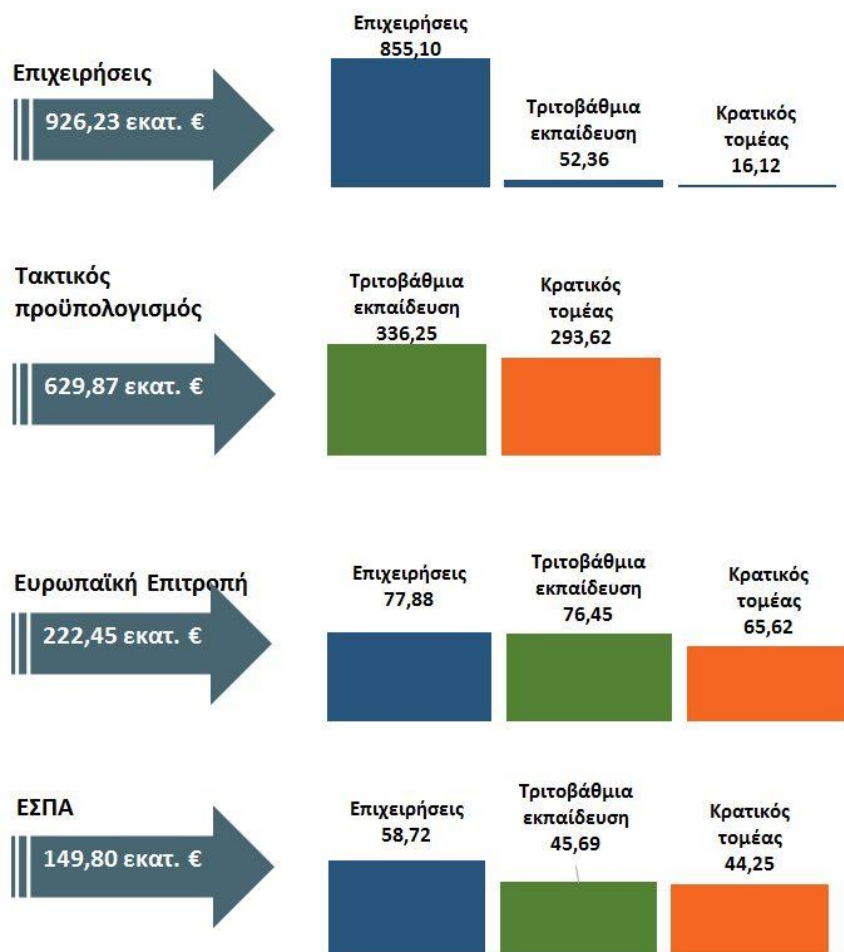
Επιχειρήσεις
926,23 εκατ. €

Επιχειρήσεις
855,10

Τριτοβάθμια εκπαίδευση
52,36

Κρατικός τομέας
16,12

Τακτικός προϋπολογισμός
629,87 εκατ. €

Τριτοβάθμια εκπαίδευση
336,25

Κρατικός τομέας
293,62

Ευρωπαϊκή Επιτροπή
222,45 εκατ. €

Επιχειρήσεις
77,88

Τριτοβάθμια εκπαίδευση
76,45

Κρατικός τομέας
65,62

ΕΣΠΑ
149,80 εκατ. €

Επιχειρήσεις
58,72

Τριτοβάθμια εκπαίδευση
45,69

Κρατικός τομέας
44,25